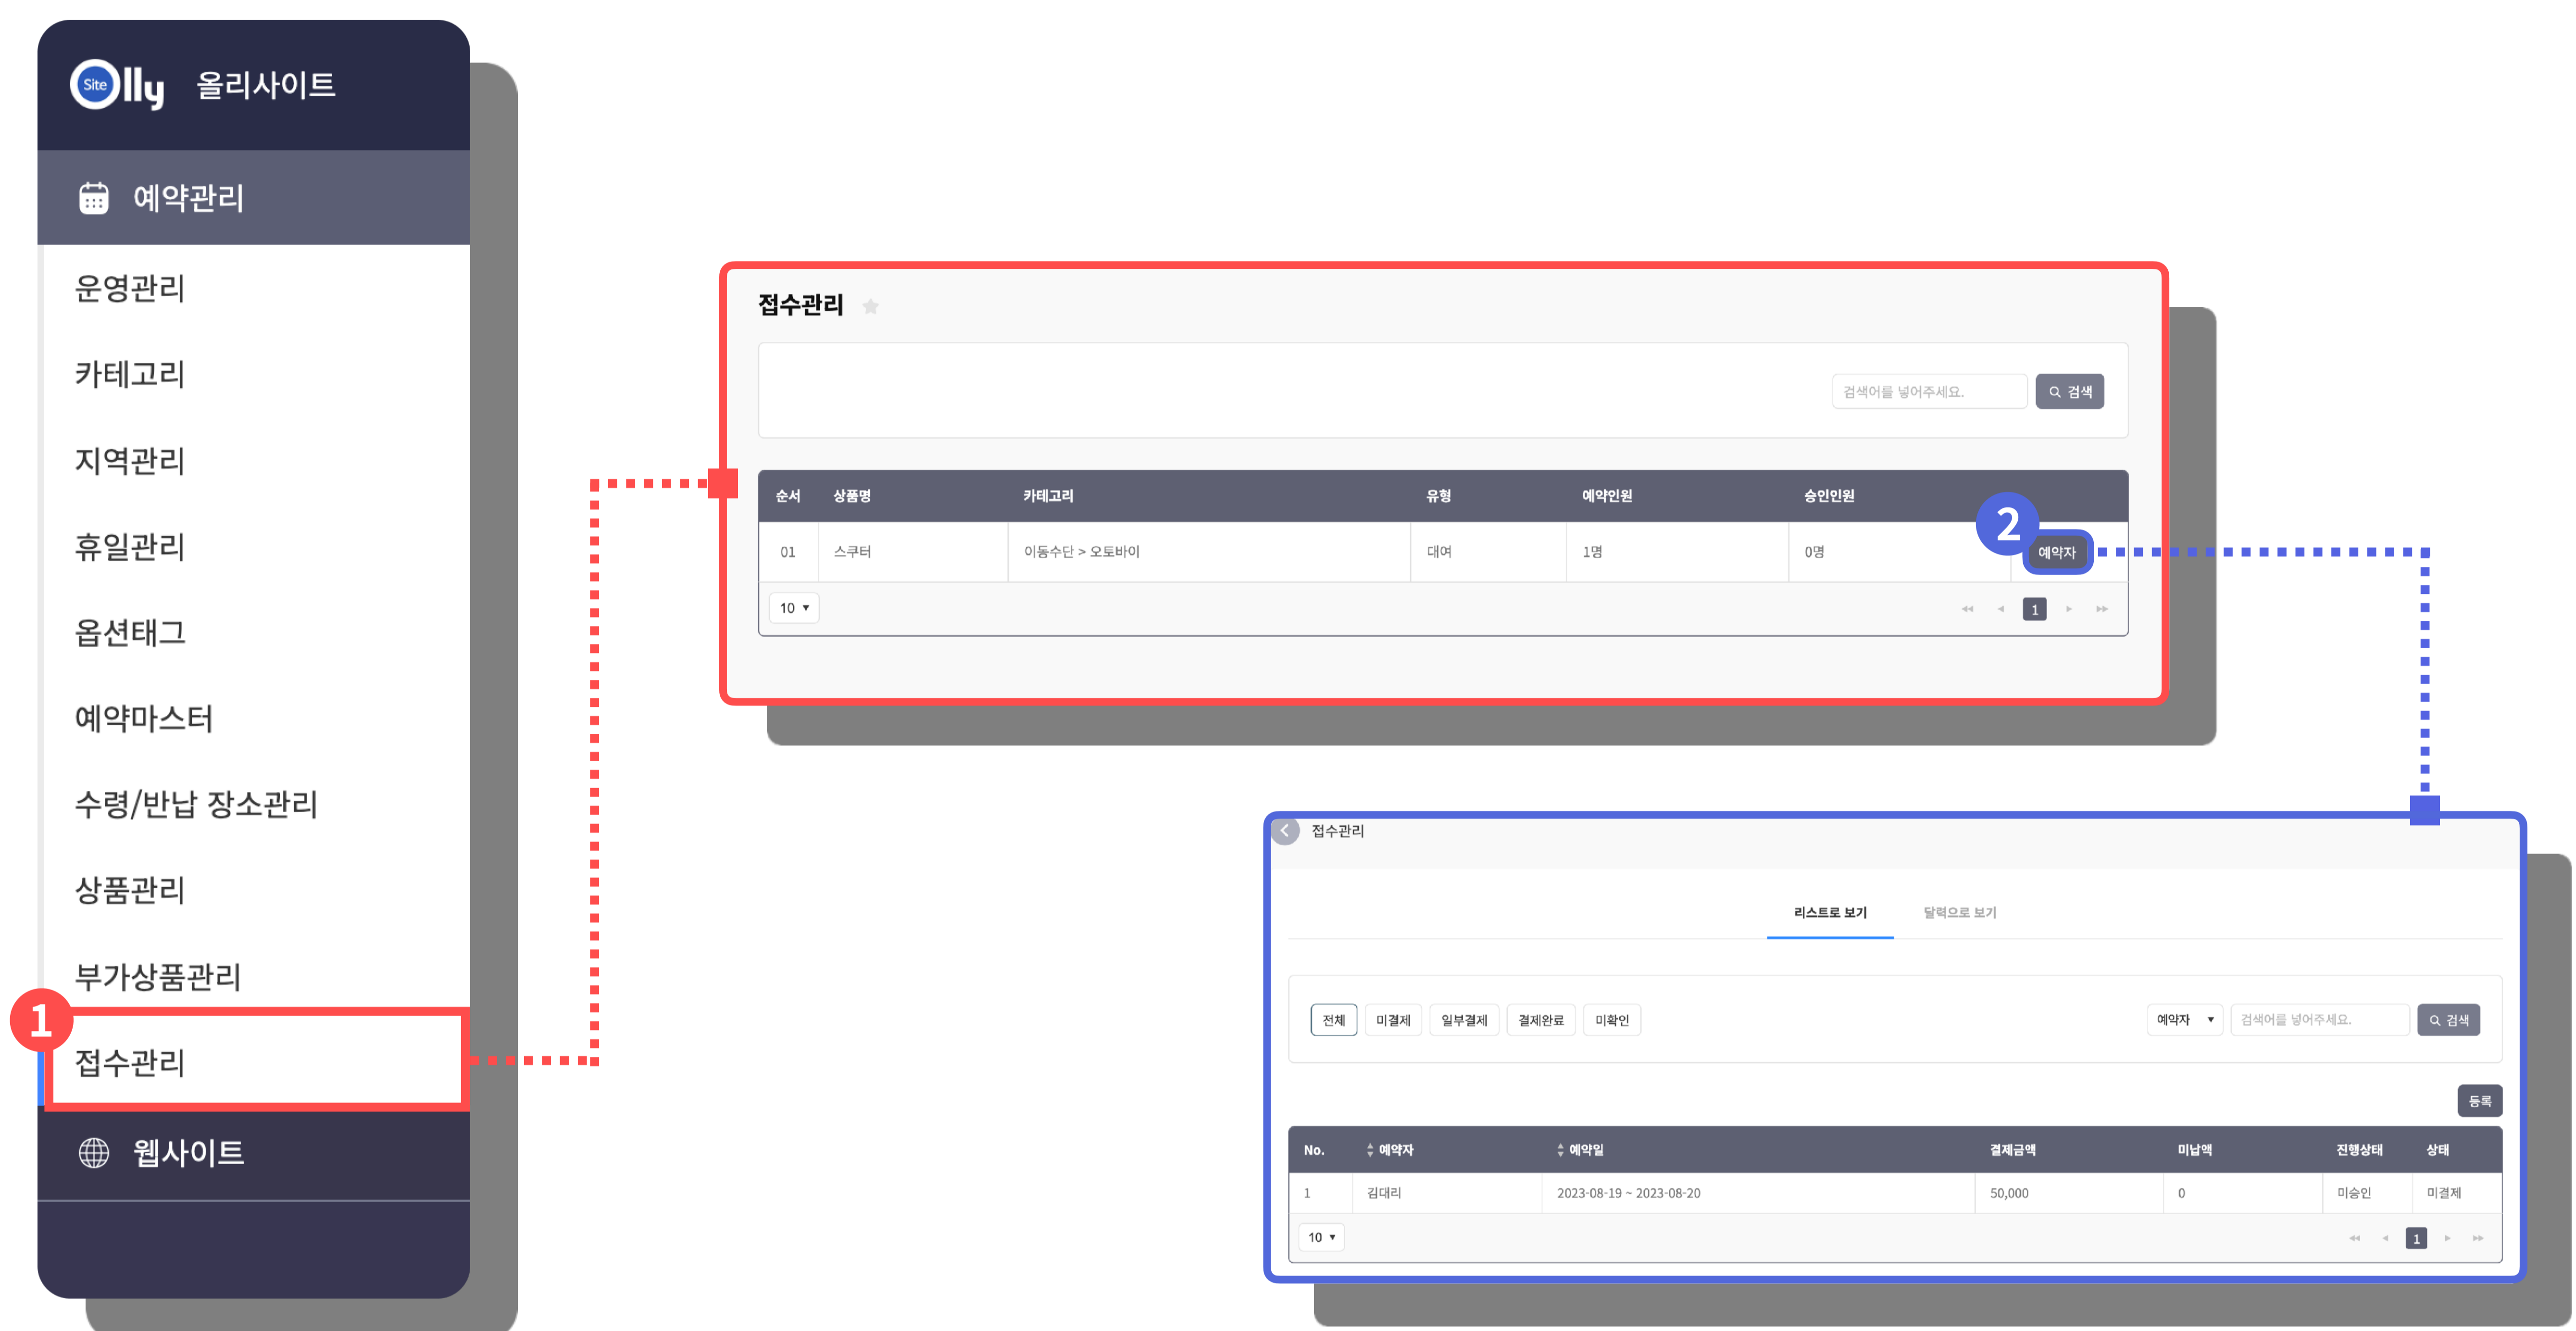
Site Olly 올리사이트

예약관리

운영관리

카테고리

지역관리

휴일관리

옵션태그

예약마스터

수령/반납 장소관리

상품관리

부가상품관리

1

접수관리

웹사이트

접수관리

검색어를 넣어주세요. 검색

| 순서 | 상품명 | 카테고리 | 유형 | 예약인원 | 승인인원 | |
|---|---|---|---|---|---|---|
| 01 | 스쿠터 | 이동수단 > 오토바이 | 대여 | 1명 | 0명 | 예약자 |

2

10 ▾

1

접수관리

리스트로 보기 달력으로 보기

전체 미결제 일부결제 결제완료 미확인

예약자 ▾ 검색어를 넣어주세요. 검색

등록

| No. | 예약자 | 예약일 | 결제금액 | 미납액 | 진행상태 | 상태 |
|---|---|---|---|---|---|---|
| 1 | 김대리 | 2023-08-19 ~ 2023-08-20 | 50,000 | 0 | 미승인 | 미결제 |

10 ▾

1